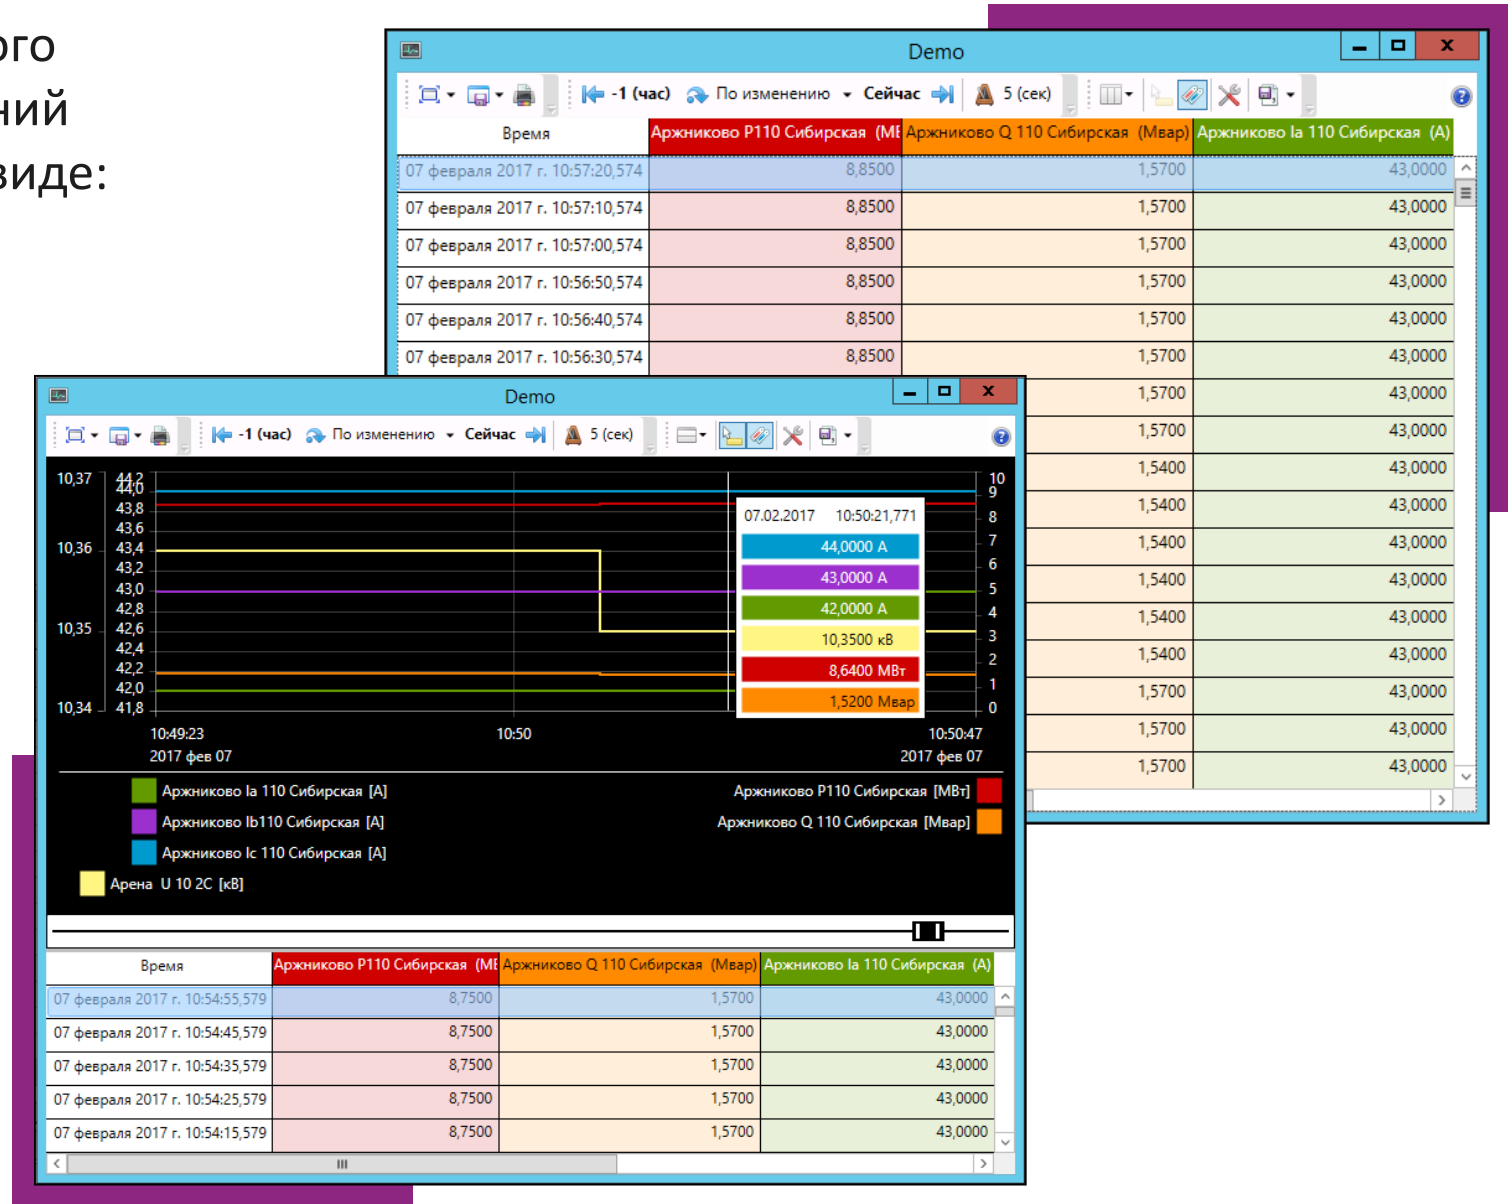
ого
ний
виде:

Demo

-1 (час) По изменению Сейчас 5 (сек)

| Время | Аржниково P110 Сибирская (МВ | Аржниково Q 110 Сибирская (Мвар) | Аржниково Ia 110 Сибирская (А) |
|---|---|---|---|
| 07 февраля 2017 г. 10:57:20,574 | 8,8500 | 1,5700 | 43,0000 |
| 07 февраля 2017 г. 10:57:10,574 | 8,8500 | 1,5700 | 43,0000 |
| 07 февраля 2017 г. 10:57:00,574 | 8,8500 | 1,5700 | 43,0000 |
| 07 февраля 2017 г. 10:56:50,574 | 8,8500 | 1,5700 | 43,0000 |
| 07 февраля 2017 г. 10:56:40,574 | 8,8500 | 1,5700 | 43,0000 |
| 07 февраля 2017 г. 10:56:30,574 | 8,8500 | 1,5700 | 43,0000 |
| | | 1,5700 | 43,0000 |
| | | 1,5700 | 43,0000 |
| | | 1,5400 | 43,0000 |
| | | 1,5400 | 43,0000 |
| | | 1,5400 | 43,0000 |
| | | 1,5400 | 43,0000 |
| | | 1,5400 | 43,0000 |
| | | 1,5400 | 43,0000 |
| | | 1,5700 | 43,0000 |
| | | 1,5700 | 43,0000 |
| | | 1,5700 | 43,0000 |

Demo

-1 (час) По изменению Сейчас 5 (сек)

10,37 10,36 10,35 10,34
44,2 44,0 43,8 43,6 43,4 43,2 43,0 42,8 42,6 42,4 42,2 42,0 41,8
10 9 8 7 6 5 4 3 2 1 0

07.02.2017 10:50:21,771
44,0000 А
43,0000 А
42,0000 А
10,3500 кВ
8,6400 МВт
1,5200 Мвар

10:49:23
2017 фев 07
10:50
10:50:47
2017 фев 07

Аржниково Ia 110 Сибирская [А]
Аржниково Ib110 Сибирская [А]
Аржниково Ic 110 Сибирская [А]
Арена U 10 2С [кВ]
Аржниково P110 Сибирская [МВт]
Аржниково Q 110 Сибирская [Мвар]

| Время | Аржниково P110 Сибирская (МВ | Аржниково Q 110 Сибирская (Мвар) | Аржниково Ia 110 Сибирская (А) |
|---|---|---|---|
| 07 февраля 2017 г. 10:54:55,579 | 8,7500 | 1,5700 | 43,0000 |
| 07 февраля 2017 г. 10:54:45,579 | 8,7500 | 1,5700 | 43,0000 |
| 07 февраля 2017 г. 10:54:35,579 | 8,7500 | 1,5700 | 43,0000 |
| 07 февраля 2017 г. 10:54:25,579 | 8,7500 | 1,5700 | 43,0000 |
| 07 февраля 2017 г. 10:54:15,579 | 8,7500 | 1,5700 | 43,0000 |